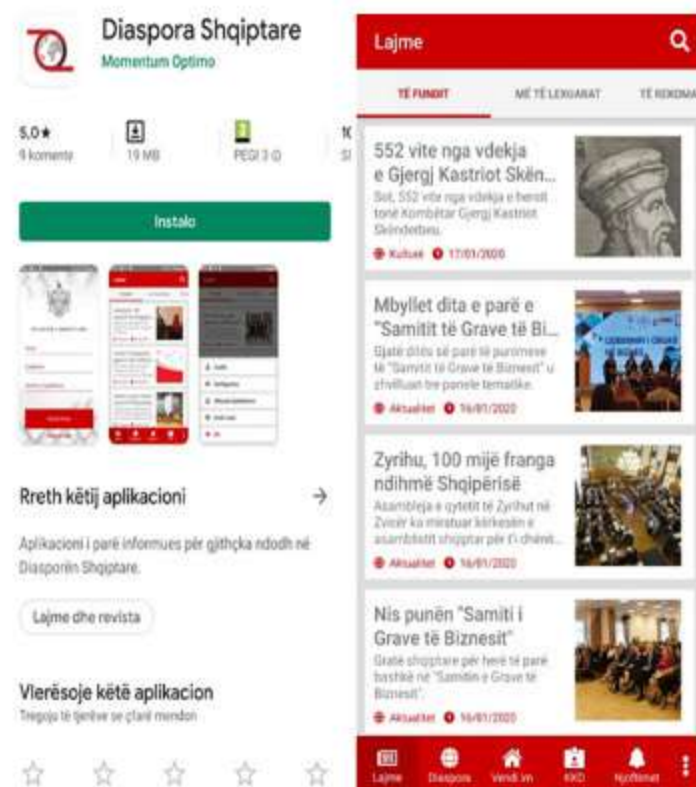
Diaspora Shqiptare
Momentum Optimo

5,0★
9 komente

19 MB

PEGI 3 ⓘ

Instalo

Rreth këtij aplikacioni →

Aplikacioni i parë informues për gjithçka ndodh në Diasporën Shqiptare.

Lajme dhe revista

Vlerësoje këtë aplikacion
Tregoju të tjerëve se çfarë mendon

☆ ☆ ☆ ☆ ☆

Lajme

TË FUNDIT MË TË LEXUARAT TË REKOMA

552 vite nga vdekja e Gjergj Kastriot Skën...
Sot, 552 vite nga vdekja e heroit tonë Kombëtar Gjergj Kastriot Skënderbeu.
Kulturë 17/01/2020

Mbyllet dita e parë e "Samitit të Grave të Bi...
Gjatë ditës së parë të punimeve të "Samitit të Grave të Biznesit" u zhvilluan tre panele tematike.
Aktualitet 16/01/2020

Zyrihu, 100 mijë franga ndihmë Shqipërisë
Asambleja e qytetit të Zyrihut në Zvicër ka miratuar kërkesën e asambleistit shqiptar për t'i dhënë...
Aktualitet 16/01/2020

Nis punën "Samiti i Grave të Biznesit"
Gratë shqiptare për herë të parë bashkë në "Samitin e Grave të Biznesit".
Aktualitet 16/01/2020

Lajme Diaspora Vendi im KKD Njoftimet